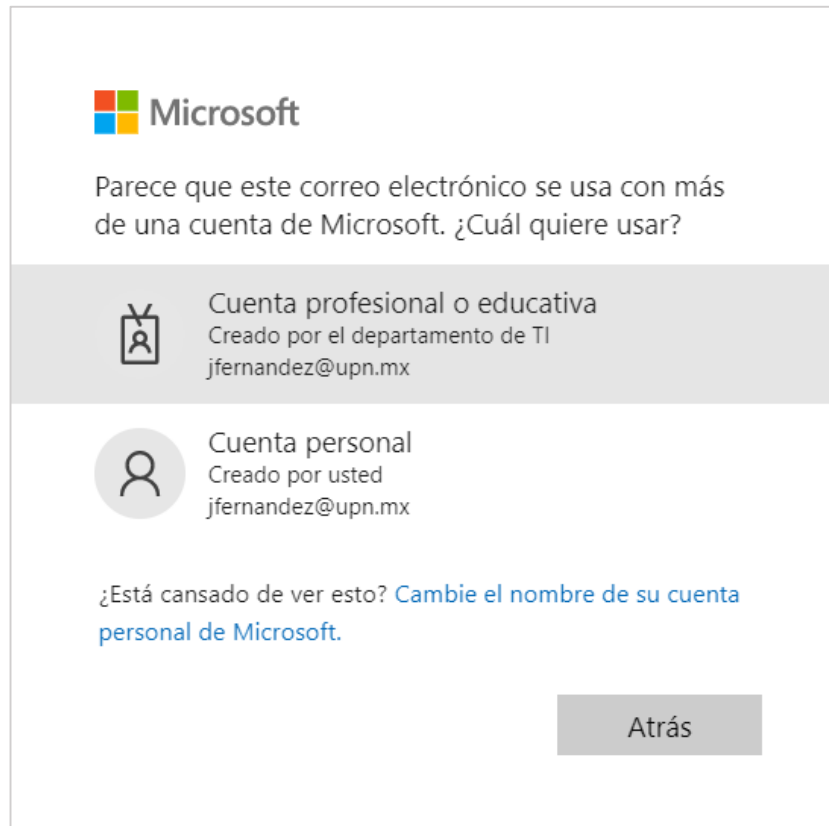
Microsoft

Parece que este correo electrónico se usa con más de una cuenta de Microsoft. ¿Cuál quiere usar?

Cuenta profesional o educativa
Creado por el departamento de TI
jfernandez@upn.mx

Cuenta personal
Creado por usted
jfernandez@upn.mx

¿Está cansado de ver esto? Cambie el nombre de su cuenta personal de Microsoft.

Atrás